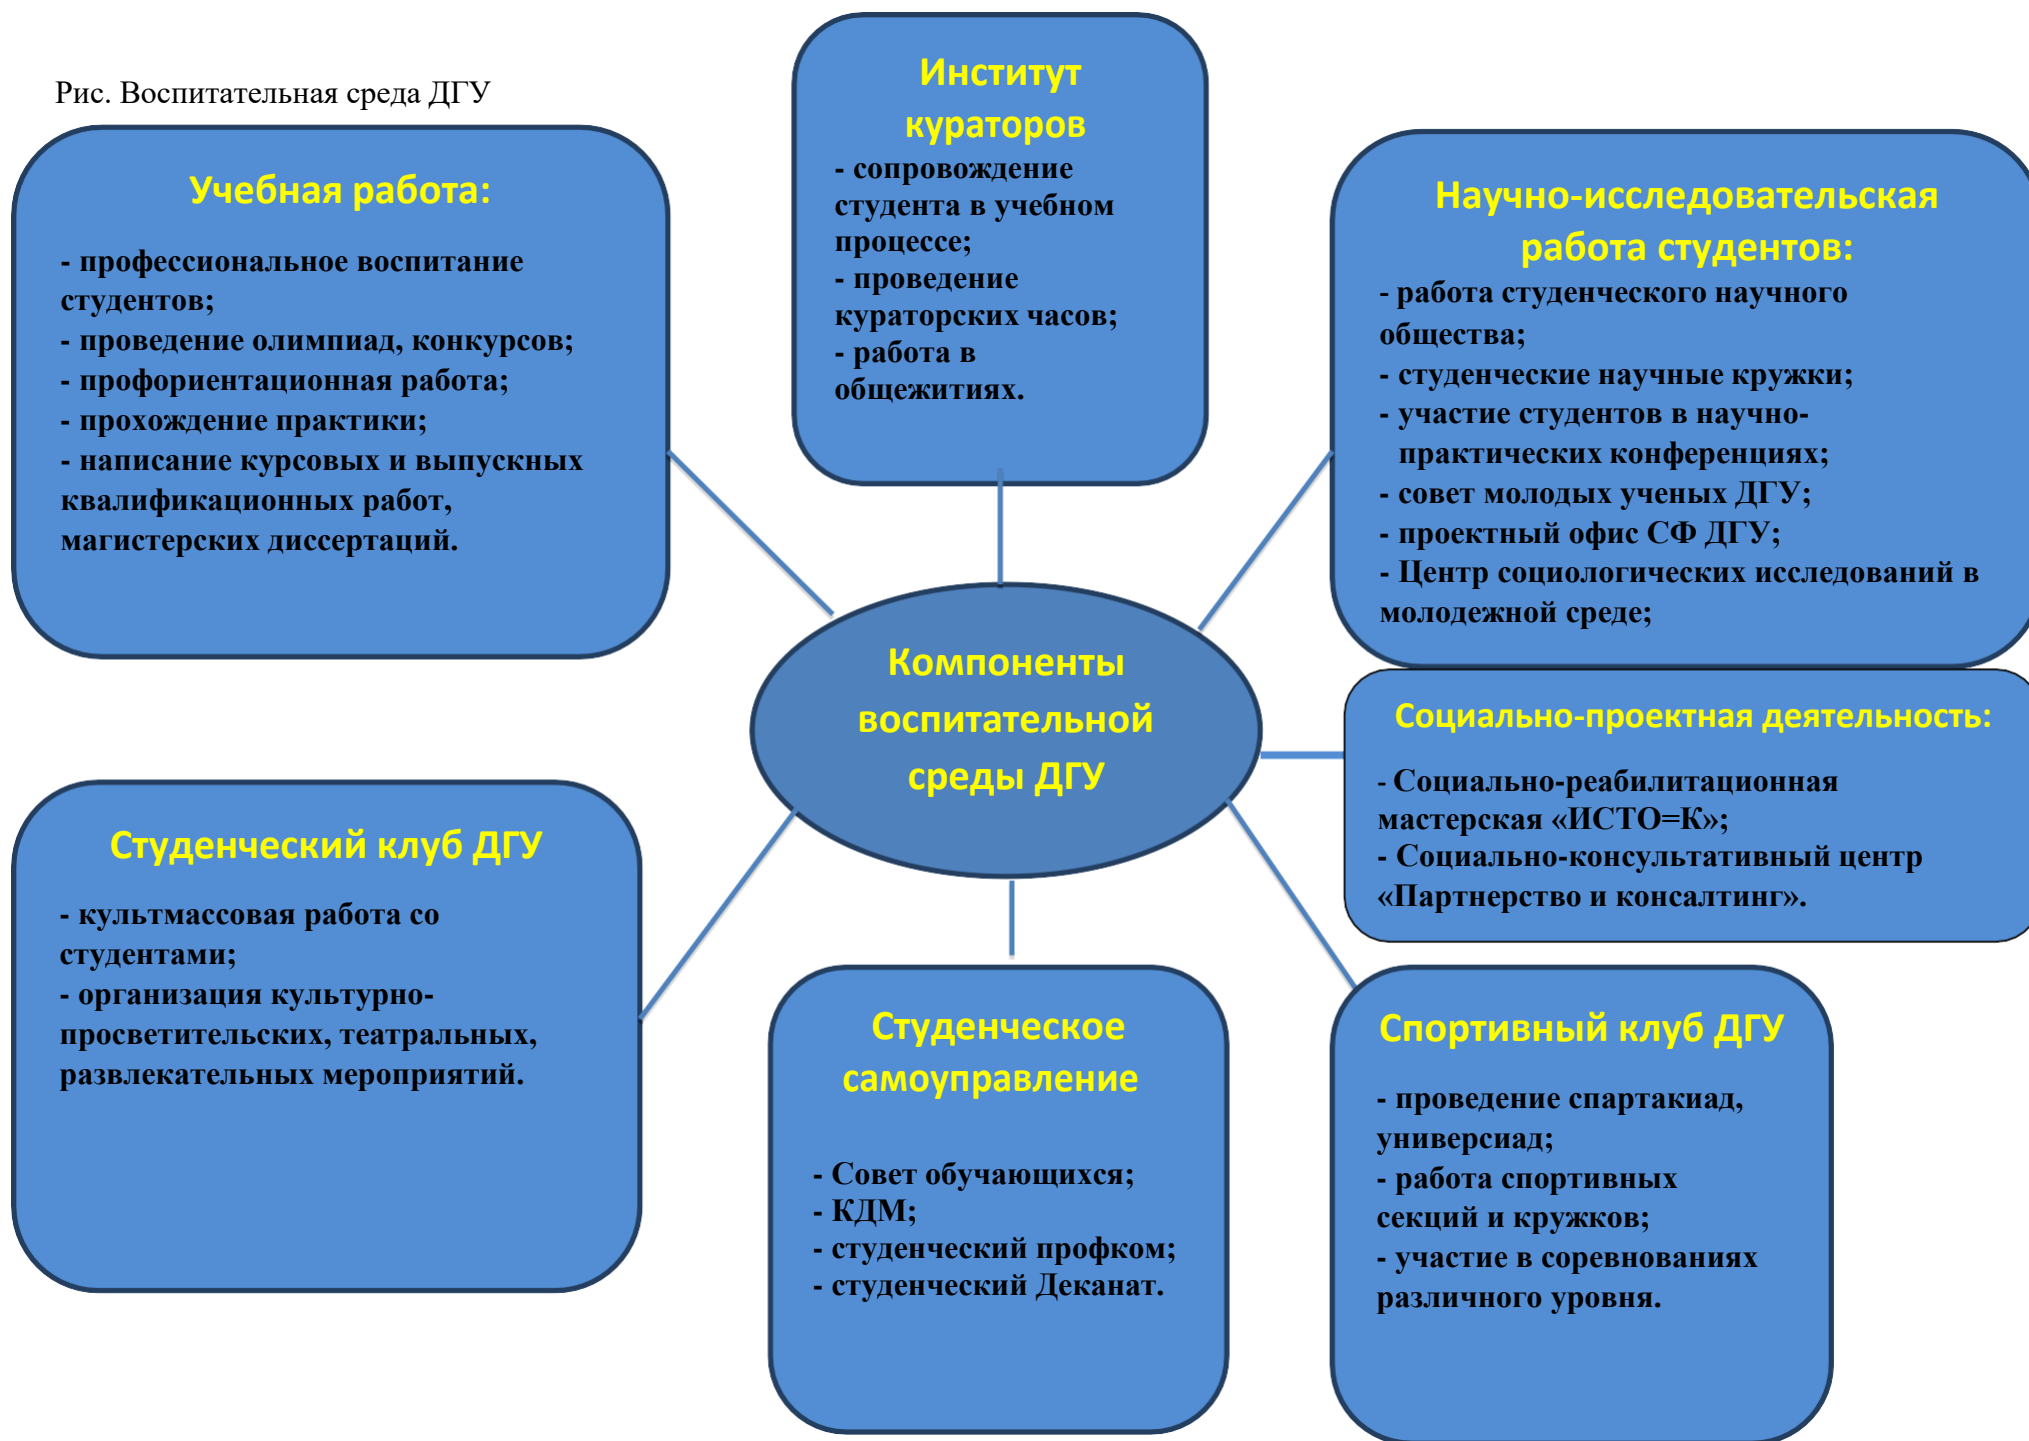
Рис. Воспитательная среда ДГУ

Институт кураторов
- сопровождение студента в учебном процессе;
- проведение кураторских часов;
- работа в общежитиях.

Учебная работа:

- профессиональное воспитание студентов;
- проведение олимпиад, конкурсов;
- профориентационная работа;
- прохождение практики;
- написание курсовых и выпускных квалификационных работ, магистерских диссертаций.

Научно-исследовательская работа студентов:
- работа студенческого научного общества;
- студенческие научные кружки;
- участие студентов в научно-практических конференциях;
- совет молодых ученых ДГУ;
- проектный офис СФ ДГУ;
- Центр социологических исследований в молодежной среде;

Компоненты воспитательной среды ДГУ

Социально-проектная деятельность:

- Социально-реабилитационная мастерская «ИСТО=К»;
- Социально-консультативный центр «Партнерство и консалтинг».

Студенческий клуб ДГУ

- культмассовая работа со студентами;
- организация культурно-просветительских, театральных, развлекательных мероприятий.

Студенческое самоуправление

- Совет обучающихся;
- КДМ;
- студенческий профком;
- студенческий Деканат.

Спортивный клуб ДГУ

- проведение спартакиад, универсиад;
- работа спортивных секций и кружков;
- участие в соревнованиях различного уровня.